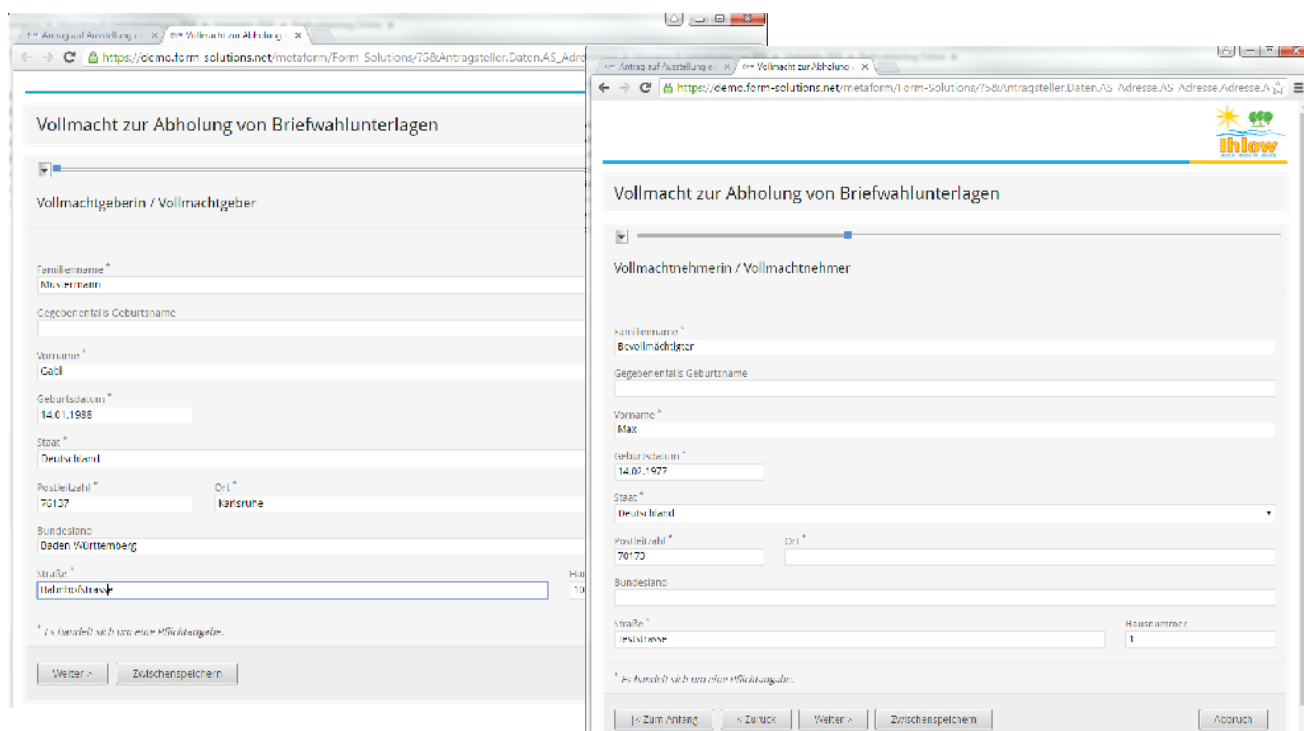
Antrag auf Ausstellung ei × Vollmacht zur Abholung ×

https://demo.form-solutions.net/metaform/Form-Solutions/758Antragsteller.Daten.AS_Adre

Vollmacht zur Abholung von Briefwahlunterlagen

Vollmachtgeberin / Vollmachtgeber

Familienname *
Mustermann

Gegebenenfalls Geburtsname

Vorname *
Gabi

Geburtsdatum *
14.01.1988

Staat *
Deutschland

Postleitzahl *
76137

Ort *
Karlsruhe

Bundesland
Baden Württemberg

Straße *
Bahnhofstrasse

Ha
10

* Es handelt sich um eine Pflichtangabe.

Weiter >
Zwischenspeichern

Antrag auf Ausstellung ei × Vollmacht zur Abholung ×

https://demo.form-solutions.net/metaform/Form-Solutions/758Antragsteller.Daten.AS_Adresse.AS_Adresse.Adresse.A

Ihlow

Vollmacht zur Abholung von Briefwahlunterlagen

Vollmachtnehmerin / Vollmachtnehmer

Familienname *
Bevollmächtigter

Gegebenenfalls Geburtsname

Vorname *
Max

Geburtsdatum *
14.02.1977

Staat *
Deutschland

Postleitzahl *
76170

Ort *

Bundesland

Straße *
Teststrasse

Hausnummer
1

* Es handelt sich um eine Pflichtangabe.

|< Zum Anfang
< Zurück
Weiter >
Zwischenspeichern
Abbruch